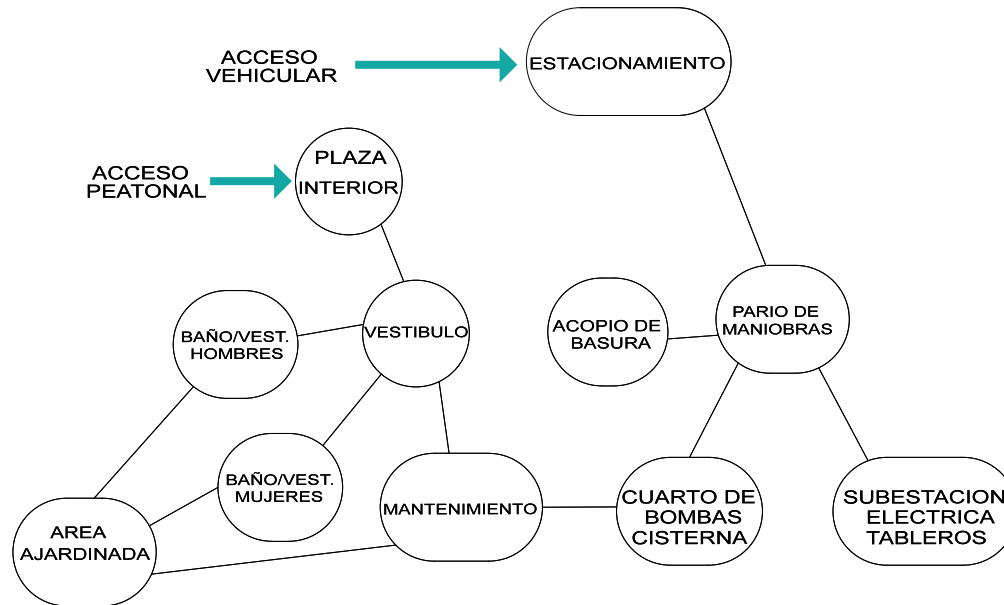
ACCESO VEHICULAR

ESTACIONAMIENTO

ACCESO PEATONAL

PLAZA INTERIOR

BAÑO/VEST. HOMBRES

VESTIBULO

ACOPIO DE BASURA

PARIO DE MANIOBRAS

BAÑO/VEST. MUJERES

MANTENIMIENTO

CUARTO DE BOMBAS CISTERNA

SUBESTACION ELECTRICA TABLEROS

AREA AJARDINADA